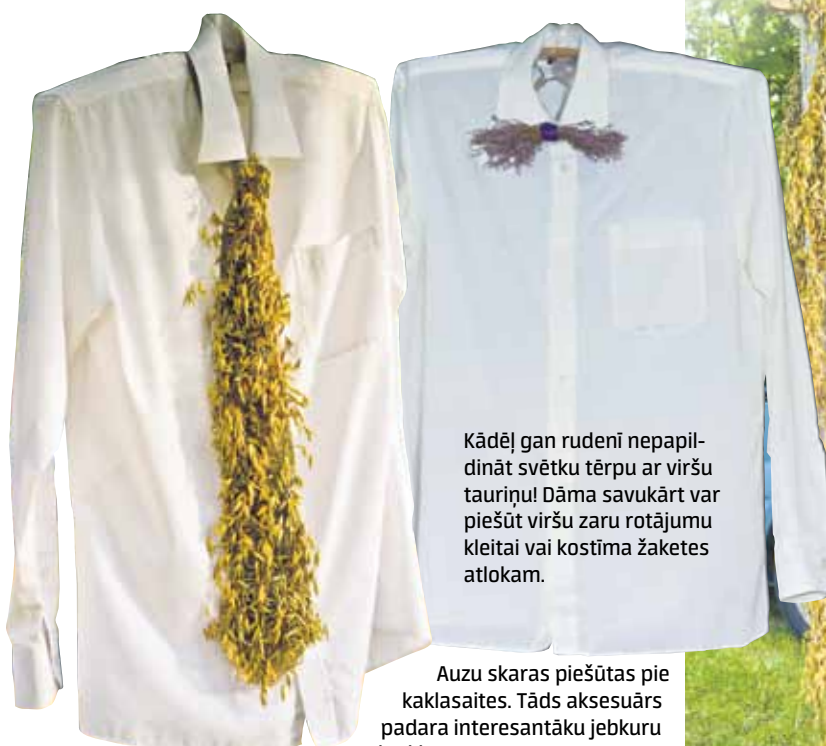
Kādēļ gan rudenī nepapildināt svētku tērpu ar viršu tauriņu! Dāma savukārt var piešūt viršu zaru rotājumu kleitai vai kostīma žaketes atlokam.

Auzu skaras piešūtas pie kaklasaites. Tāds aksesuārs padara interesantāku jebkuru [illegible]